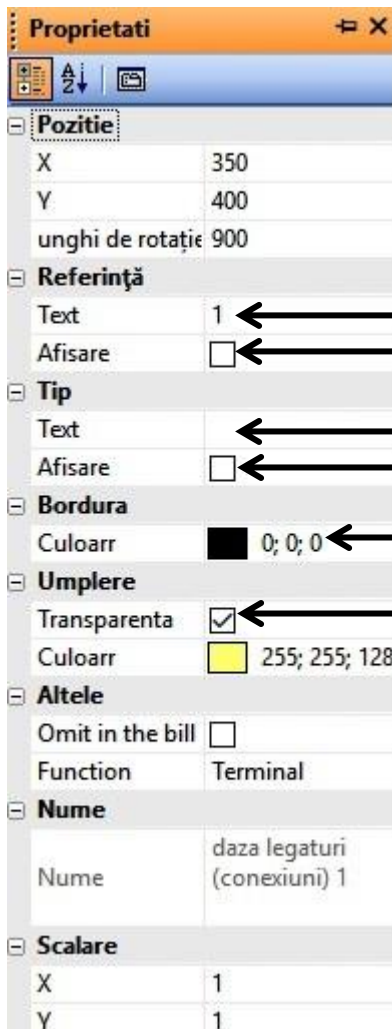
Proprietati

Pozitie

| | |
|---|---|
| X | 350 |
| Y | 400 |
| unghi de rotație | 900 |

Referință

| | |
|---|---|
| Text | 1 |
| Afisare | |

Tip

| | |
|---|---|
| Text | |
| Afisare | |

Bordura

| | |
|---|---|
| Culoarr | 0; 0; 0 |

Umplere

| | |
|---|---|
| Transparenta | |
| Culoarr | 255; 255; 128 |

Altele

| | |
|---|---|
| Omit in the bill | |
| Function | Terminal |

Nume

| | |
|---|---|
| Nume | daza legaturi (conexiuni) 1 |

Scalare

| | |
|---|---|
| X | 1 |
| Y | 1 |